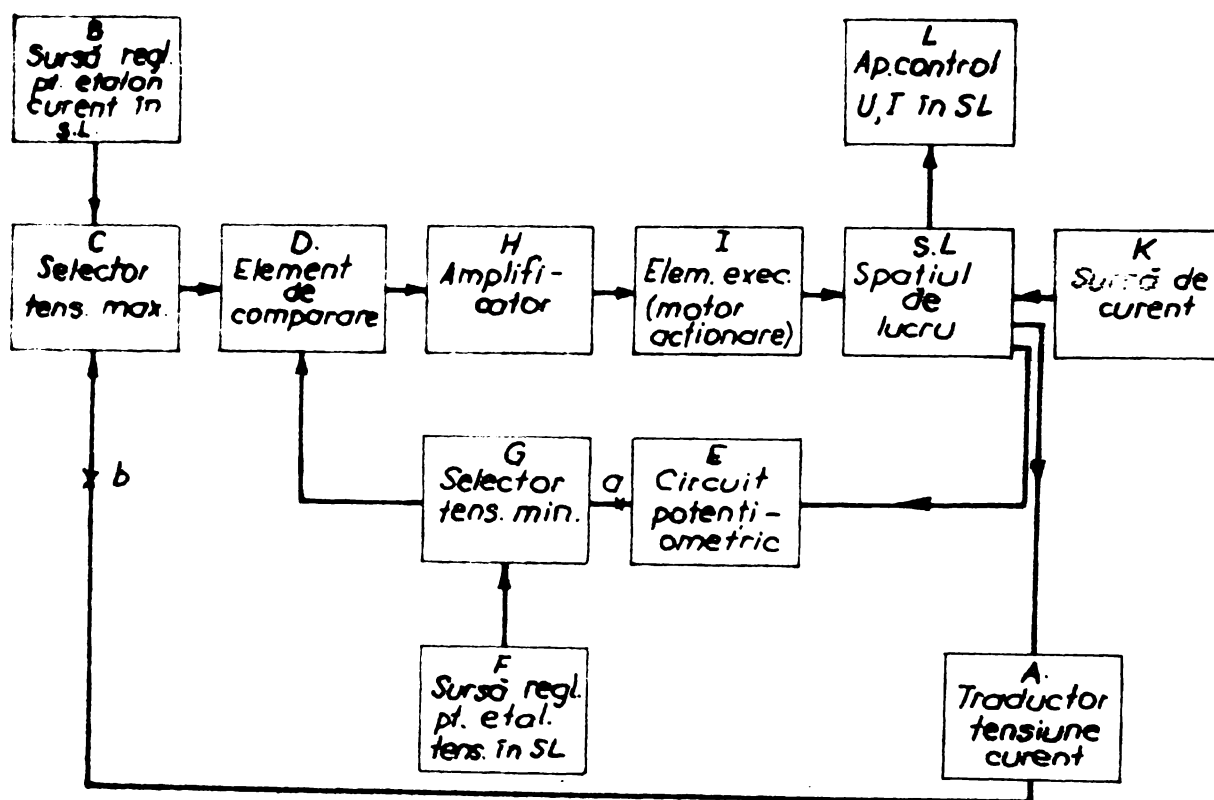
B
Sursă regl. pt. etalon curent în S.L.

L
Ap.control U, I în SL

C
Selector tens. max.

D.
Element de comparare

H
Amplificator

I
Elem. exec. (motor actionare)

S.L
Spatiul de lucru

K
Sursă de curent

b

G
Selector tens. min.

a

E
Circuit potentiometric

F
Sursă regl. pt. etal. tens. în SL

A.
Traductor tensiune curent